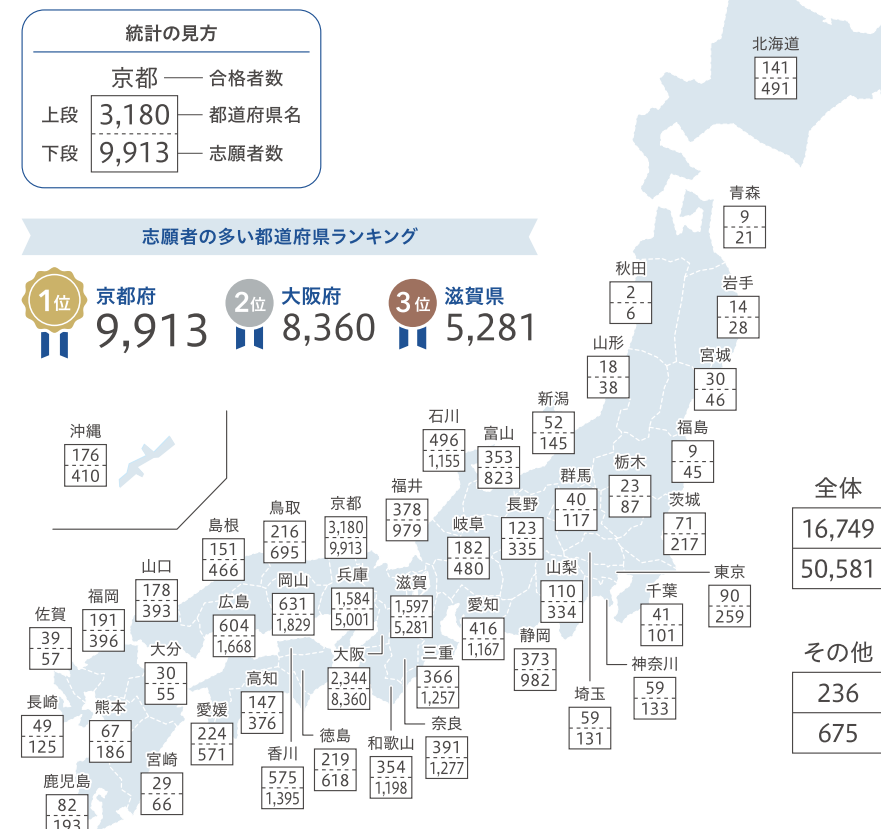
統計の見方

京都 — 合格者数
上段 3,180 — 都道府県名
下段 9,913 — 志願者数

志願者の多い都道府県ランキング

1位 京都府 9,913
2位 大阪府 8,360
3位 滋賀県 5,281

北海道 141 491
青森 9 21
秋田 2 6
岩手 14 28
山形 18 38
宮城 30 46
新潟 52 145
福島 9 45
石川 496 1,155
富山 353 823
群馬 40 117
栃木 23 87
茨城 71 217
沖縄 176 410
福井 378 979
長野 123 335
鳥取 216 695
京都 3,180 9,913
島根 151 466
岐阜 182 480
山梨 110 334
東京 90 259
千葉 41 101
山口 178 393
岡山 631 1,829
兵庫 1,584 5,001
滋賀 1,597 5,281
福岡 191 396
広島 604 1,668
愛知 416 1,167
静岡 373 982
佐賀 39 57
大分 30 55
大阪 2,344 8,360
三重 366 1,257
神奈川 59 133
高知 147 376
埼玉 59 131
長崎 49 125
熊本 67 186
愛媛 224 571
徳島 219 618
和歌山 354 1,198
奈良 391 1,277
香川 575 1,395
宮崎 29 66
鹿児島 82 193

全体 16,749 50,581
その他 236 675